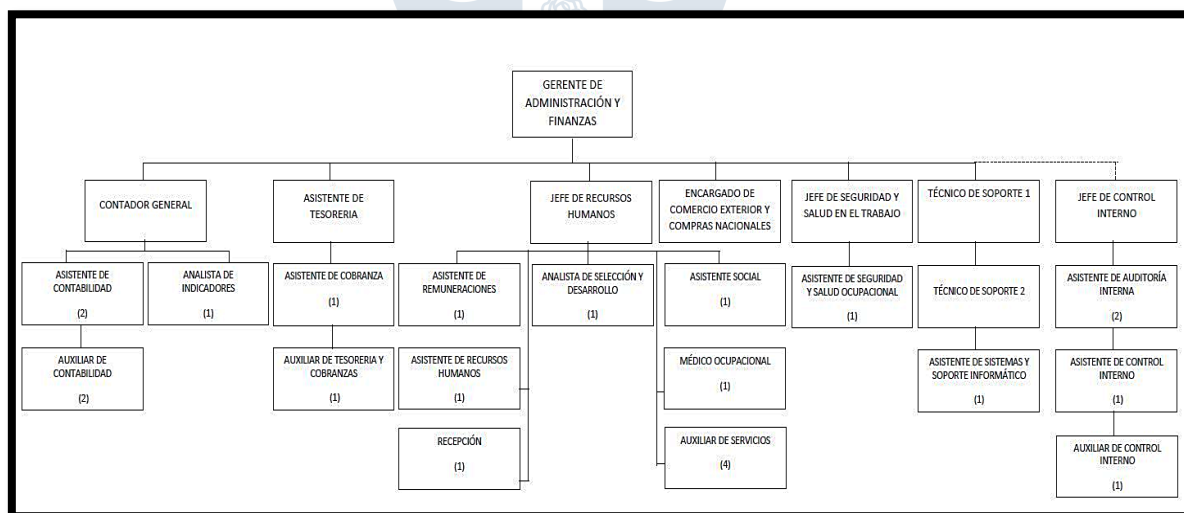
GERENTE DE ADMINISTRACIÓN Y FINANZAS

CONTADOR GENERAL

ASISTENTE DE CONTABILIDAD
(2)

ANALISTA DE INDICADORES
(1)

AUXILIAR DE CONTABILIDAD
(2)

ASISTENTE DE TESORERIA

ASISTENTE DE COBRANZA
(1)

AUXILIAR DE TESORERIA Y COBRANZAS
(1)

JEFE DE RECURSOS HUMANOS

ASISTENTE DE REMUNERACIONES
(1)

ASISTENTE DE RECURSOS HUMANOS
(1)

RECEPCIÓN
(1)

ANALISTA DE SELECCIÓN Y DESARROLLO
(1)

ASISTENTE SOCIAL
(1)

MÉDICO OCUPACIONAL
(1)

AUXILIAR DE SERVICIOS
(4)

ENCARGADO DE COMERCIO EXTERIOR Y COMPRAS NACIONALES

JEFE DE SEGURIDAD Y SALUD EN EL TRABAJO

ASISTENTE DE SEGURIDAD Y SALUD OCUPACIONAL
(1)

TÉCNICO DE SOPORTE 1

TÉCNICO DE SOPORTE 2

ASISTENTE DE SISTEMAS Y SOPORTE INFORMÁTICO
(1)

JEFE DE CONTROL INTERNO

ASISTENTE DE AUDITORÍA INTERNA
(2)

ASISTENTE DE CONTROL INTERNO
(1)

AUXILIAR DE CONTROL INTERNO
(1)